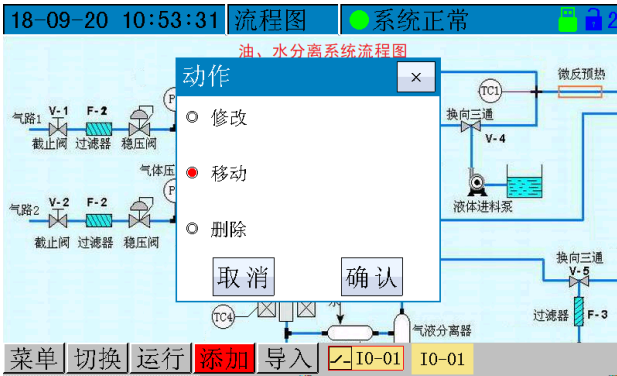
18-09-20 10:53:31 流程图 系统正常 2

油、水分离系统流程图

气路1 V-1 F-2 截止阀 过滤器 稳压阀

气体压

气路2 V-2 F-2 截止阀 过滤器 稳压阀

TC1 微反预热 换向三通 V-4 液体进料泵

换向三通 V-5 过滤器 F-3

TC4 气液分离器

动作 ×

修改

移动

删除

取消 确认

菜单 切换 运行 添加 导入 I0-01 I0-01